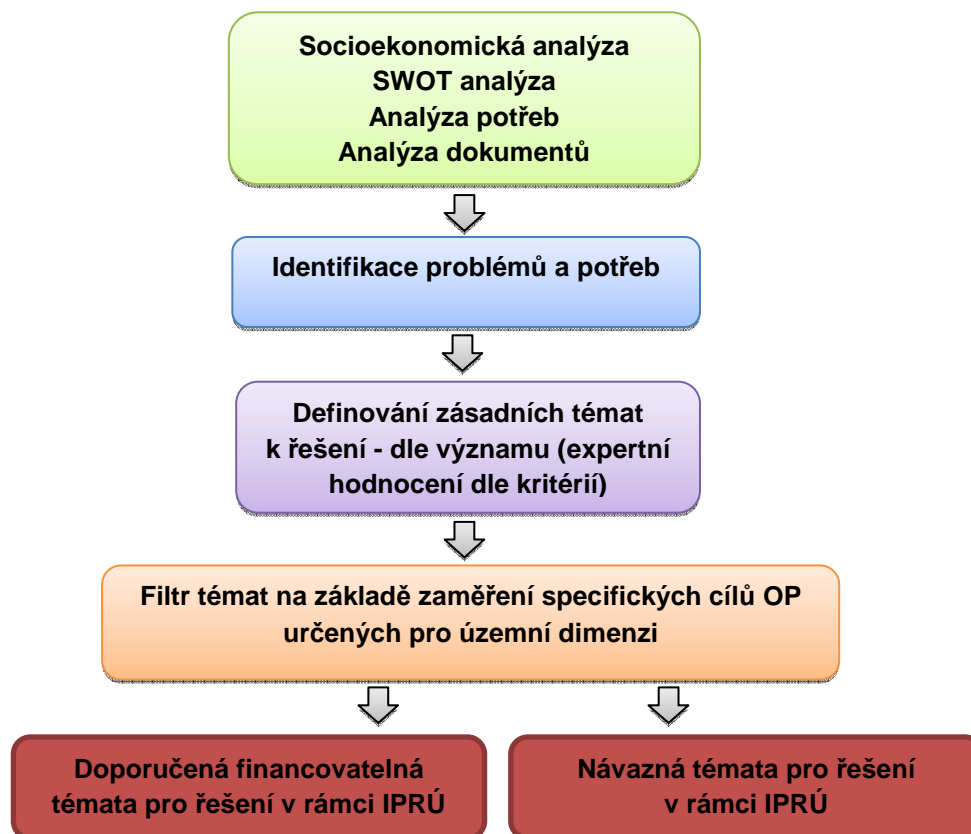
Socioekonomická analýza
SWOT analýza
Analýza potřeb
Analýza dokumentů

Identifikace problémů a potřeb

Definování zásadních témat k řešení - dle významu (expertní hodnocení dle kritérií)

Filtr témat na základě zaměření specifických cílů OP určených pro územní dimenzi

Doporučená financovatelná témata pro řešení v rámci IPRÚ

Návazná témata pro řešení v rámci IPRÚ